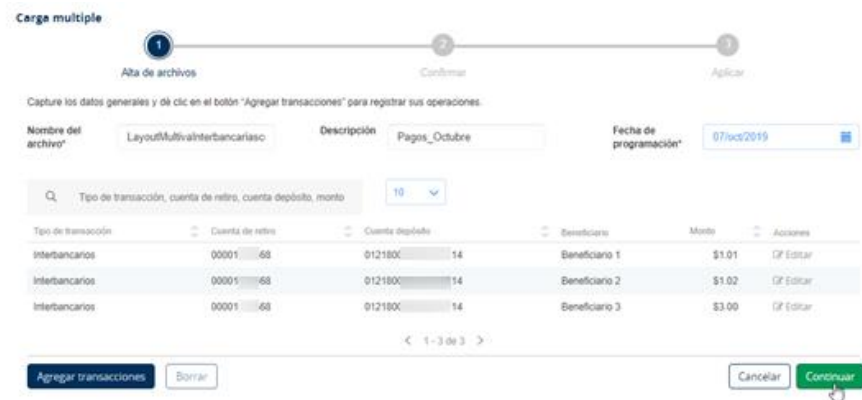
Carga multiple

1 Alta de archivos
2 Confirmar
3 Aplicar

Capture los datos generales y dé clic en el botón "Agregar transacciones" para registrar sus operaciones.

Nombre del archivo* LayoutMultivaInterbancariasc
Descripción Pagos_Octubre
Fecha de programación* 07/oct/2019

Tipo de transacción, cuenta de retiro, cuenta depósito, monto
10

| Tipo de transacción | Cuenta de retiro | Cuenta depósito | Beneficiario | Monto | Acciones |
|---|---|---|---|---|---|
| Interbancarios | 00001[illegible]68 | 012180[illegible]14 | Beneficiario 1 | $1.01 | Editar |
| Interbancarios | 00001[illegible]68 | 012180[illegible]14 | Beneficiario 2 | $1.02 | Editar |
| Interbancarios | 00001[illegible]68 | 012180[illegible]14 | Beneficiario 3 | $3.00 | Editar |

< 1 - 3 de 3 >

Agregar transacciones
Borrar
Cancelar
Continuar